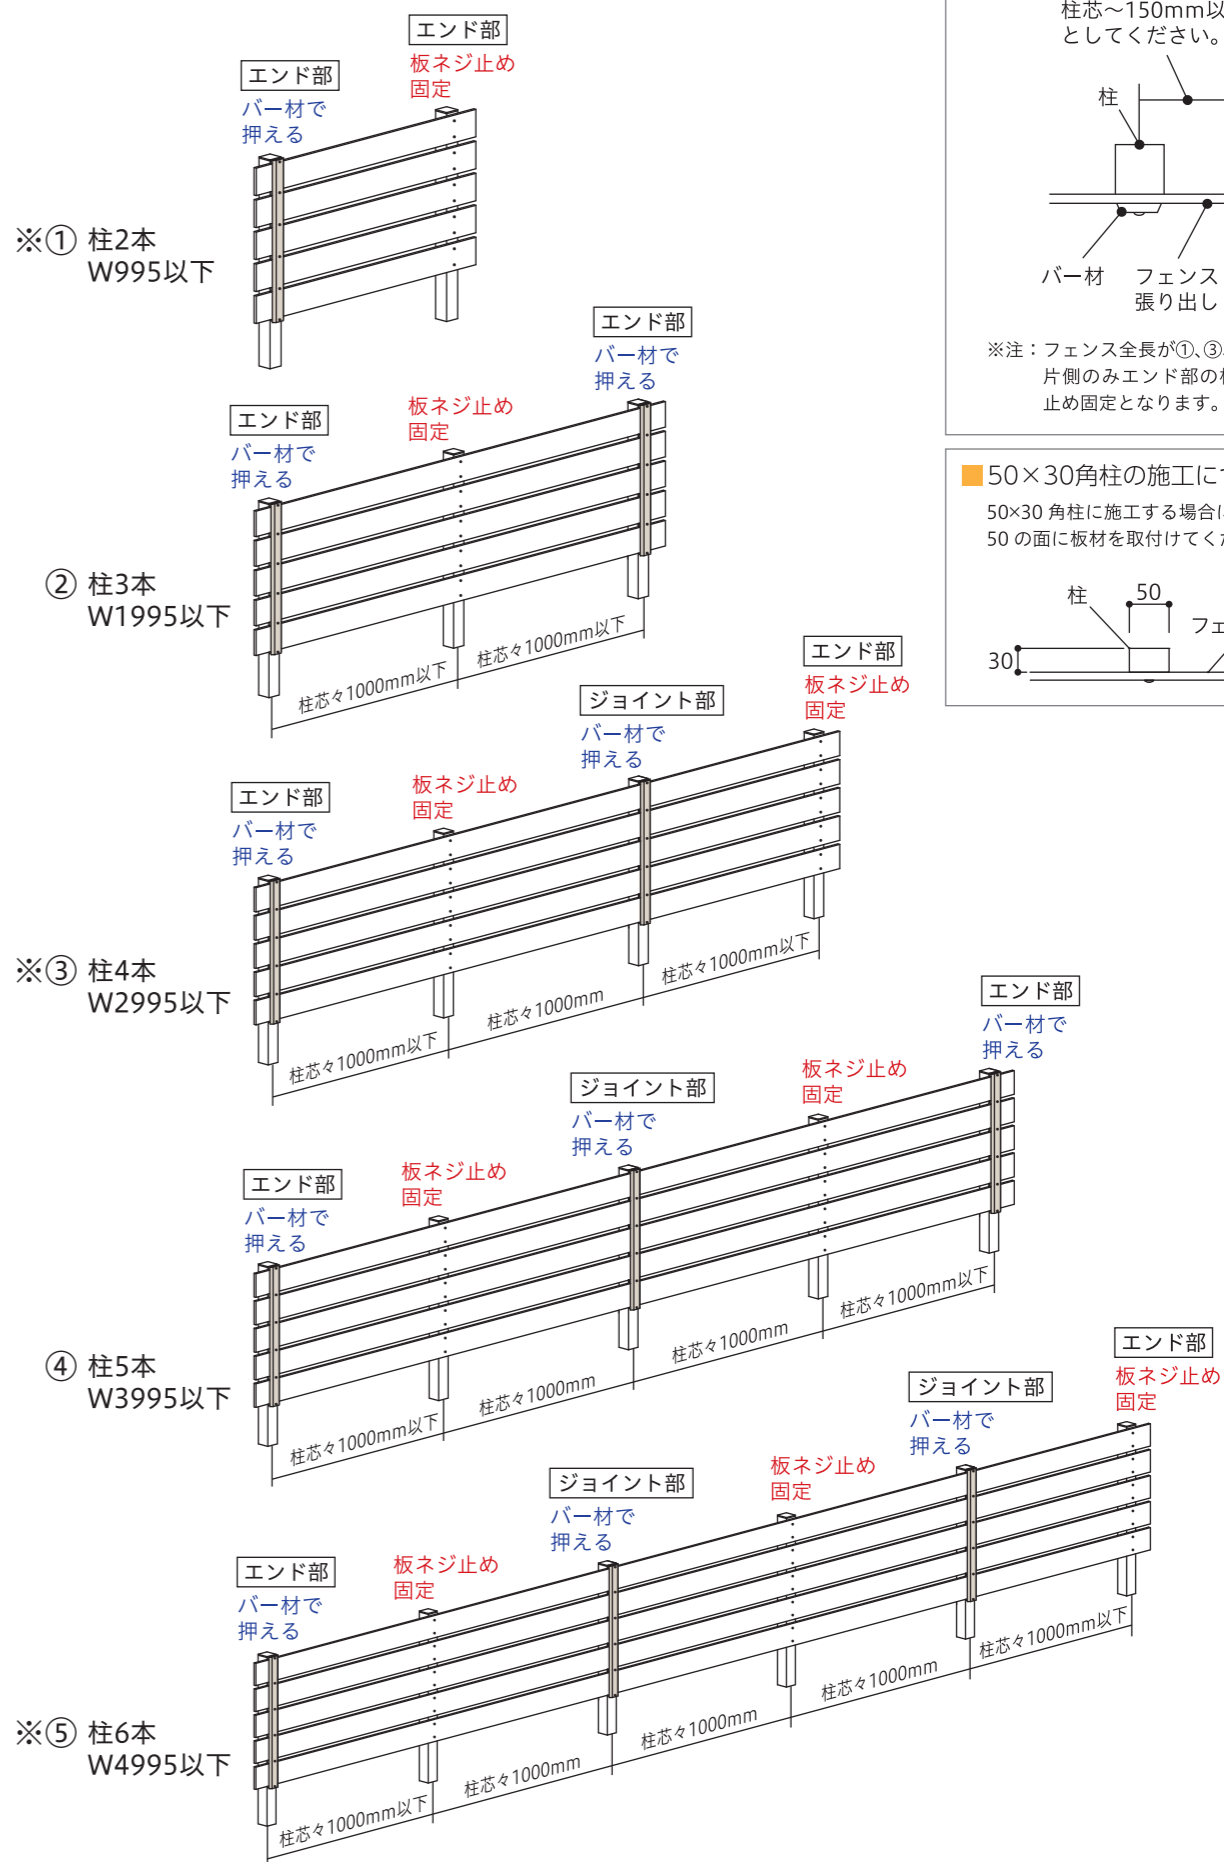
エンド部
板ネジ止め
固定

エンド部
バー材で
押える

※① 柱2本
W995以下

エンド部
バー材で
押える

エンド部
バー材で
押える

板ネジ止め
固定

② 柱3本
W1995以下

柱芯々1000mm以下
柱芯々1000mm以下

エンド部
板ネジ止め
固定

ジョイント部
バー材で
押える

エンド部
バー材で
押える

板ネジ止め
固定

※③ 柱4本
W2995以下

柱芯々1000mm以下
柱芯々1000mm
柱芯々1000mm以下

エンド部
バー材で
押える

ジョイント部
バー材で
押える

板ネジ止め
固定

エンド部
バー材で
押える

板ネジ止め
固定

④ 柱5本
W3995以下

柱芯々1000mm以下
柱芯々1000mm
柱芯々1000mm
柱芯々1000mm以下

エンド部
板ネジ止め
固定

ジョイント部
バー材で
押える

板ネジ止め
固定

ジョイント部
バー材で
押える

エンド部
バー材で
押える

板ネジ止め
固定

※⑤ 柱6本
W4995以下

柱芯々1000mm以下
柱芯々1000mm
柱芯々1000mm
柱芯々1000mm
柱芯々1000mm以下

柱芯〜150mm以
としてください。
柱
バー材
フェンス
張り出し

※注：フェンス全長が①、③
片側のみエンド部の
止め固定となります。

50×30角柱の施工に
50×30 角柱に施工する場合
50 の面に板材を取付けてく
柱
50
30
フェ